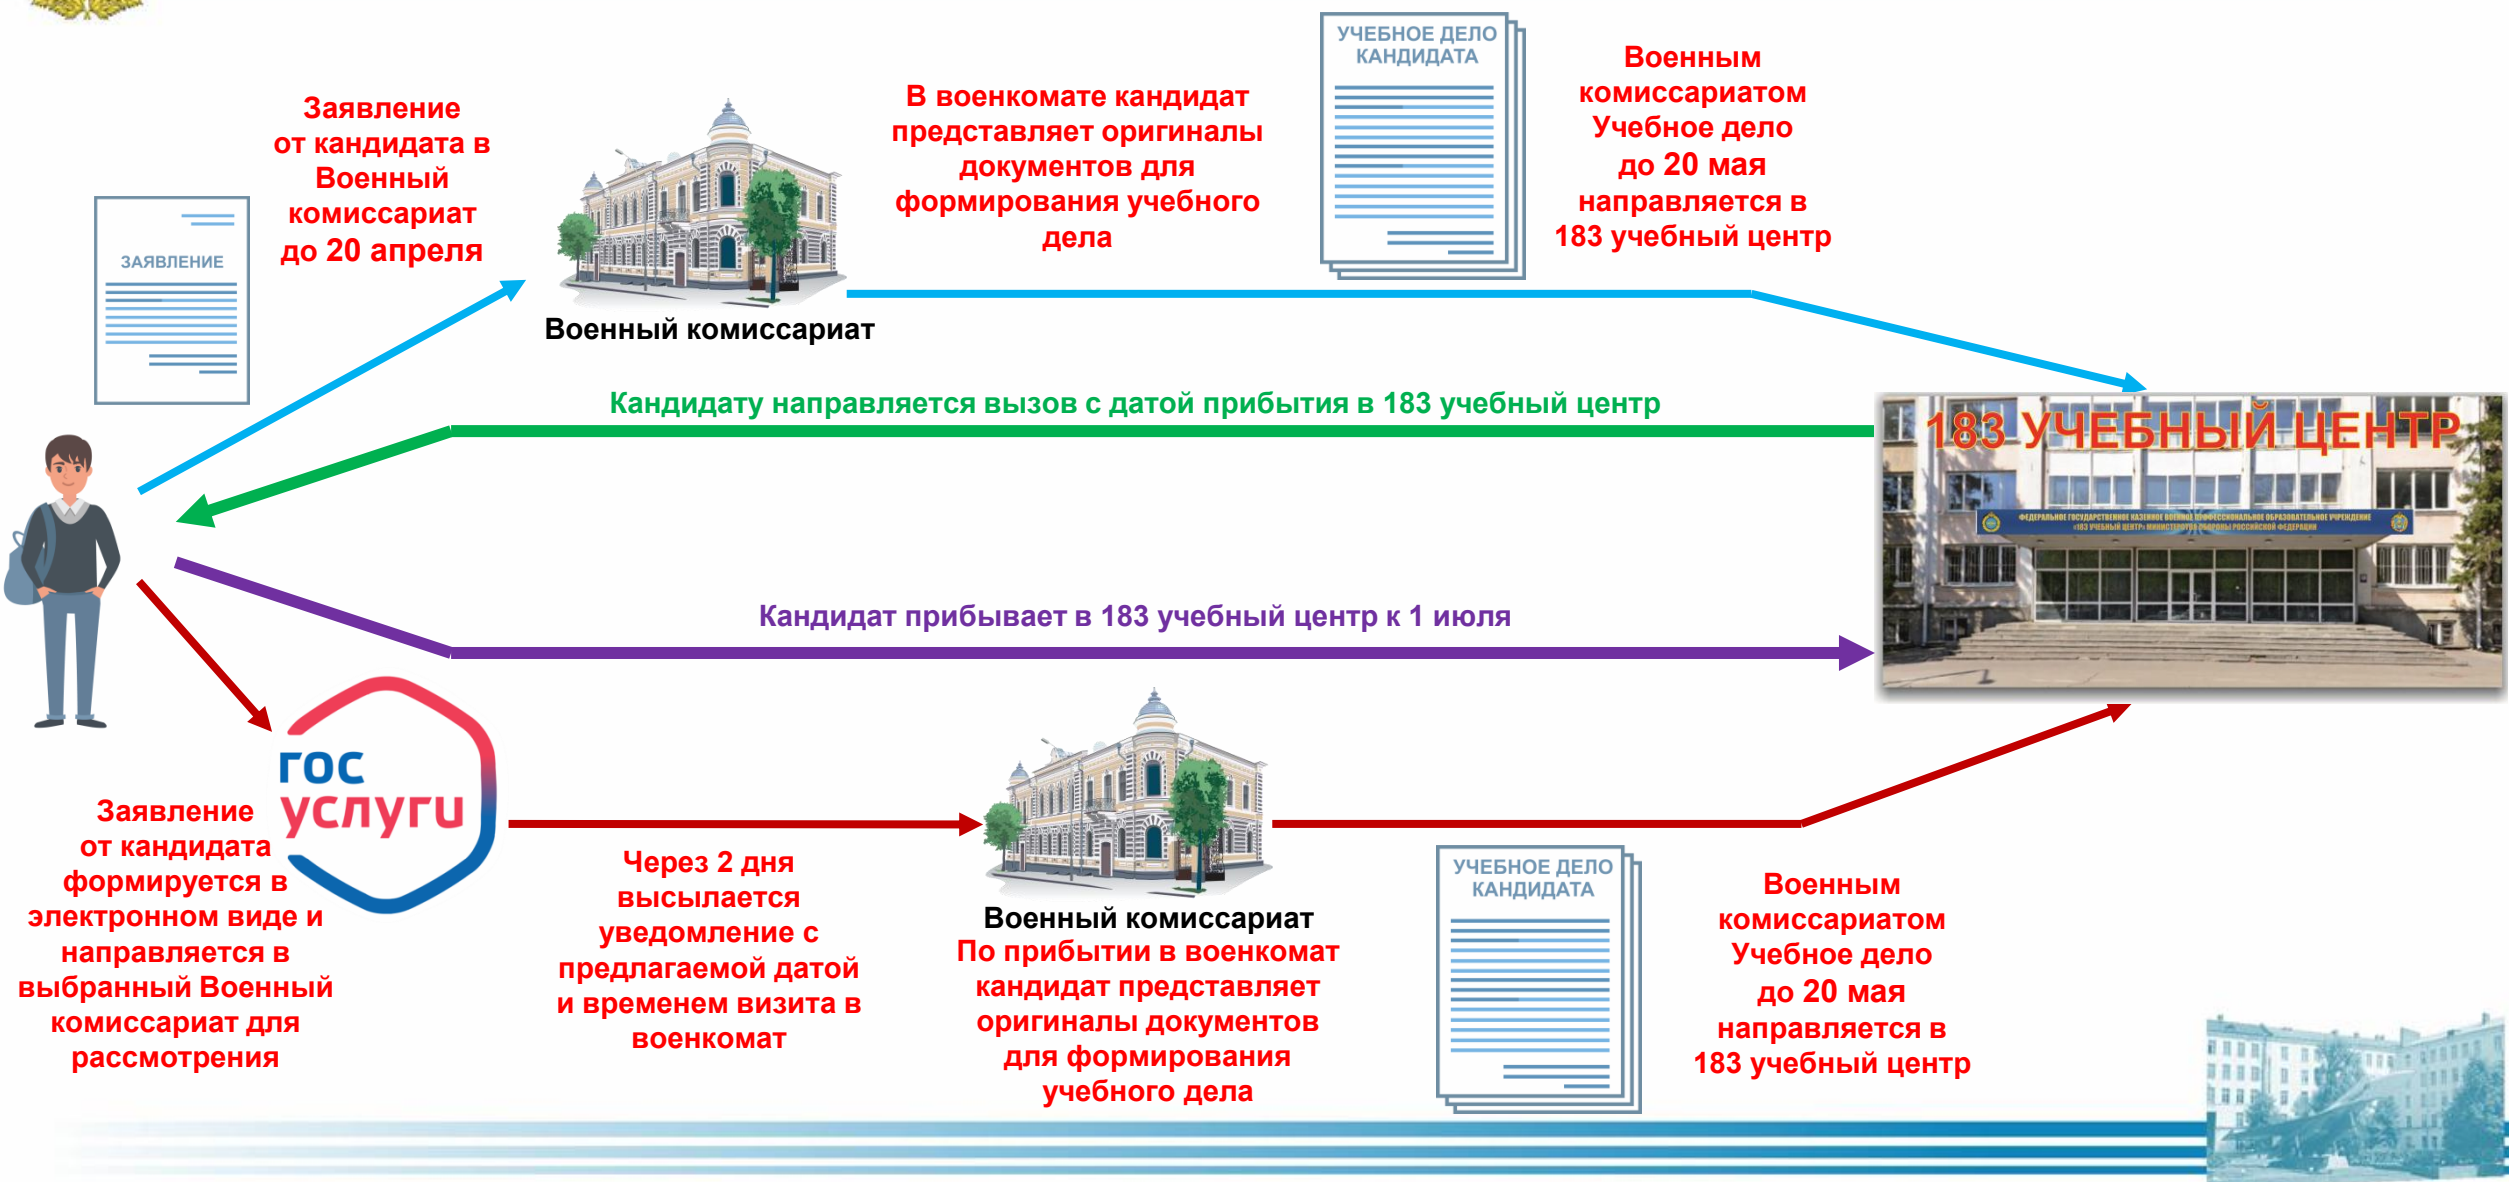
ЗАЯВЛЕНИЕ

Заявление от кандидата в Военный комиссариат до 20 апреля

Военный комиссариат

В военкомате кандидат представляет оригиналы документов для формирования учебного дела

УЧЕБНОЕ ДЕЛО КАНДИДАТА

Военным комиссариатом Учебное дело до 20 мая направляется в 183 учебный центр

Кандидату направляется вызов с датой прибытия в 183 учебный центр

183 УЧЕБНЫЙ ЦЕНТР

Кандидат прибывает в 183 учебный центр к 1 июля

гос услуги

Заявление от кандидата формируется в электронном виде и направляется в выбранный Военный комиссариат для рассмотрения

Через 2 дня высылается уведомление с предлагаемой датой и временем визита в военкомат

Военный комиссариат
По прибытии в военкомат кандидат представляет оригиналы документов для формирования учебного дела

УЧЕБНОЕ ДЕЛО КАНДИДАТА

Военным комиссариатом Учебное дело до 20 мая направляется в 183 учебный центр